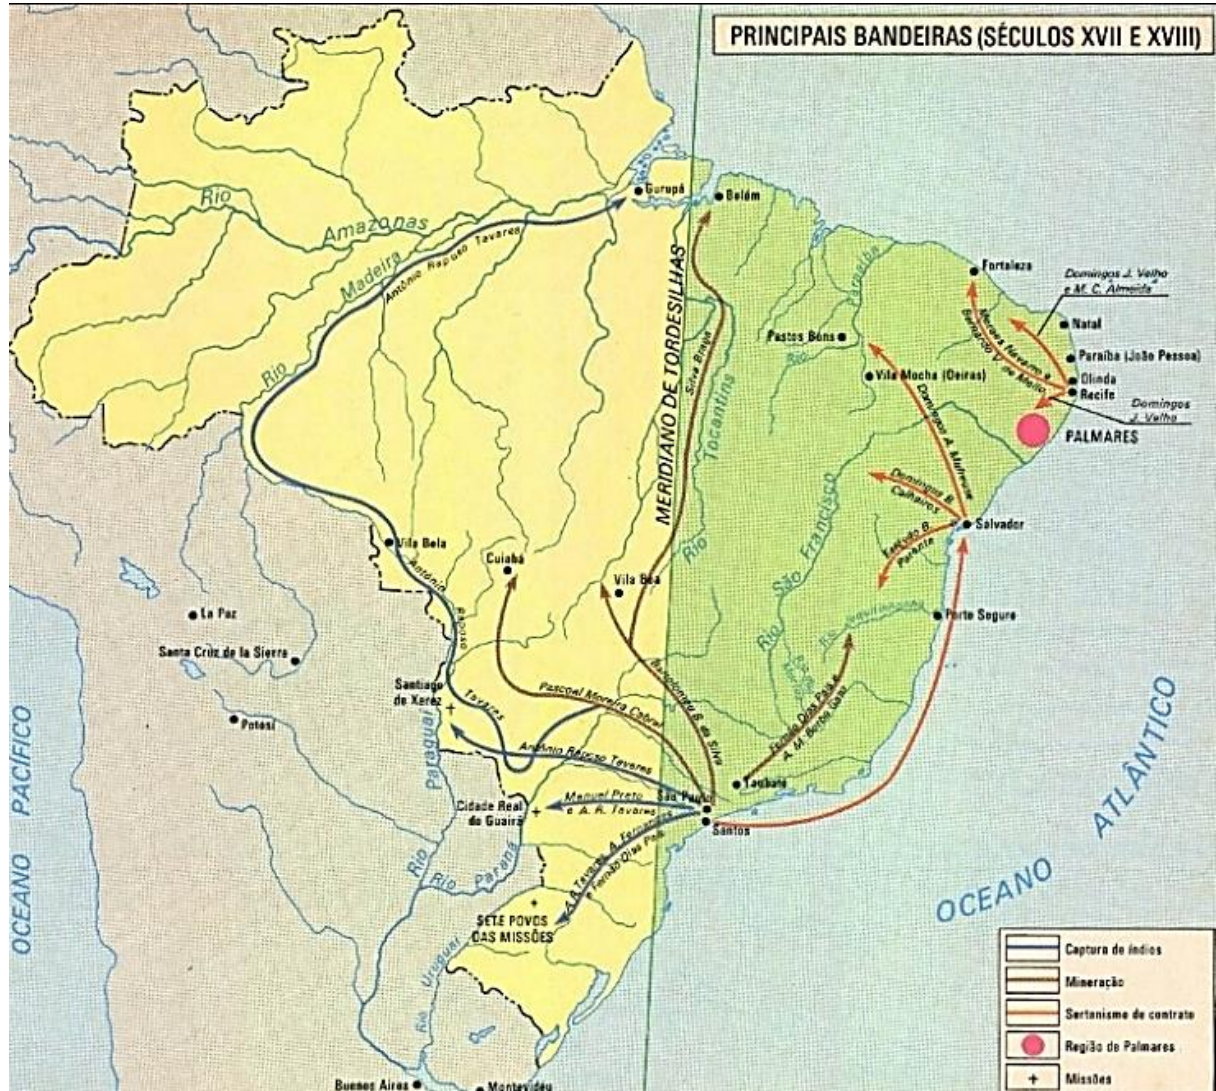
PRINCIPAIS BANDEIRAS (SÉCULOS XVII E XVIII)

Rio Amazonas
Gurupá
Belém
Rio Madeira
Antônio Raposo Tavares
MERIDIANO DE TORDESILHAS
Silva Braga
Rio Tocantins
Fortaleza
Domingos J. Velho e M. C. Almeida
Natal
Paraíba (João Pessoa)
Olinda
Recife
Domingos J. Velho
PALMARES
Pastos Bons
Rio Parnaíba
Vila Mocha (Oeiras)
Domingos A. Mafrense
Domingos B. Calheiros
Estevão B. Parente
Salvador
Rio São Francisco
Porto Seguro
Rio Jequitinhonha
Vila Bela
Antônio Raposo Tavares
Cuiabá
Vila Boa
Bartolomeu B. da Silva
Pascoal Moreira Cabral
Fernão Dias Pais e M. Borba Gato
La Paz
Santa Cruz de la Sierra
Santiago de Xerez
Potosí
Antônio Raposo Tavares
Taubaté
São Paulo
Santos
Cidade Real do Guairá
Manuel Preto e A. R. Tavares
Rio Paraguai
Rio Paraná
A. R. Tavares, A. Fernandes
Fernão Dias Pais
SETE POVOS DAS MISSÕES
Rio Uruguai
OCEANO PACÍFICO
OCEANO ATLÂNTICO
Buenos Aires
Montevidéu

Captura de índios
Mineração
Sertanismo de contrato
Região de Palmares
Missões